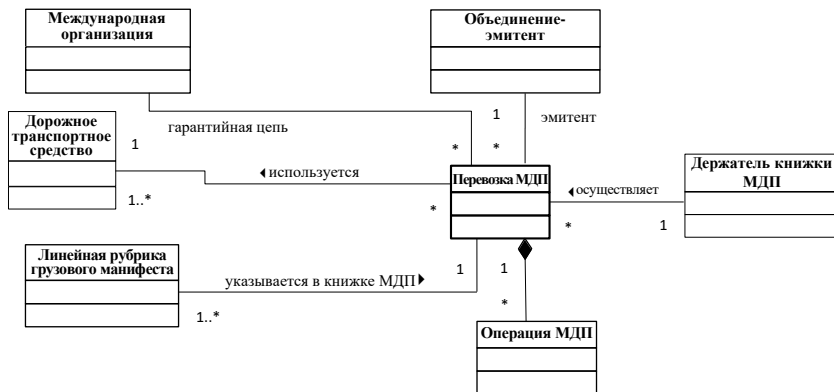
Международная организация

Объединение-эмитент

Дорожное транспортное средство

гарантийная цепь

1

эмитент

1

*

*

◂используется

Перевозка МДП

◂осуществляет

Держатель книжки МДП

1..*

*

*

1

Линейная рубрика грузового манифеста

указывается в книжке МДП▸

1

1

1..*

*

Операция МДП